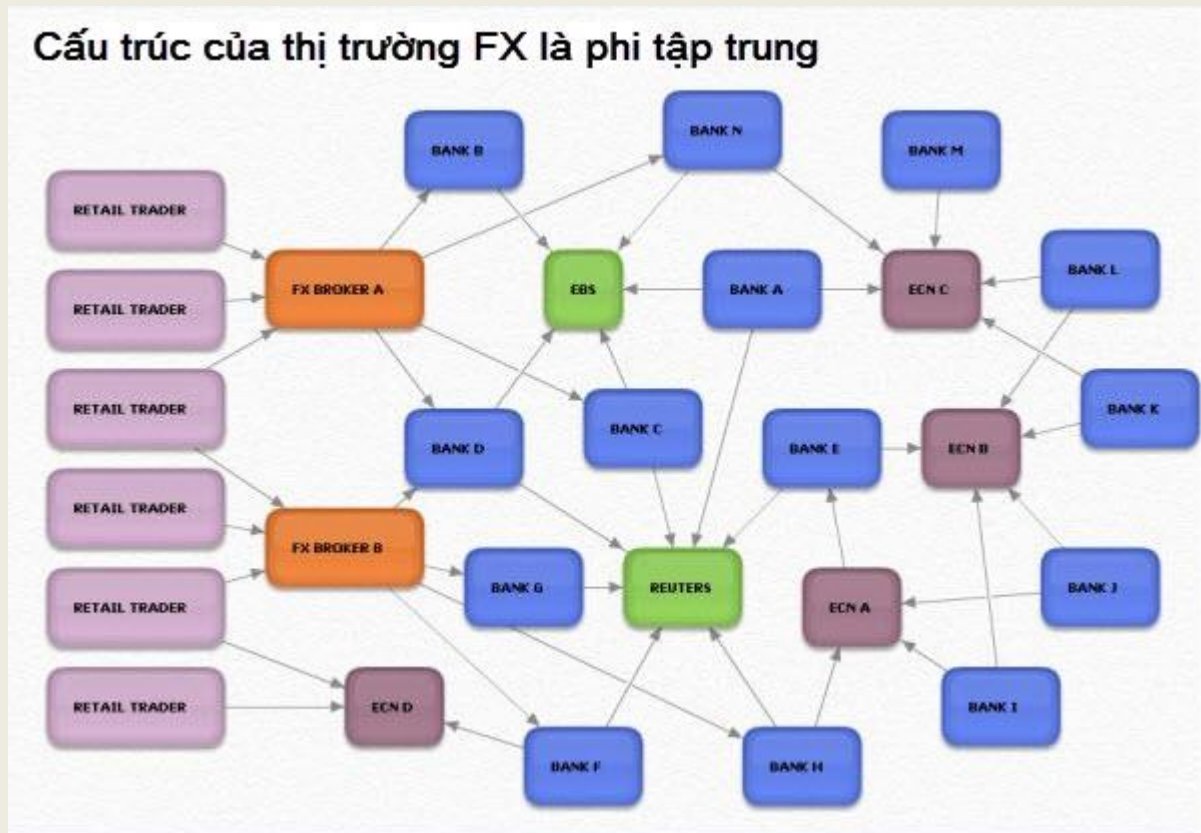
Cấu trúc của thị trường FX là phi tập trung

BANK B

BANK N

BANK M

RETAIL TRADER

RETAIL TRADER

FX BROKER A

EBS

BANK A

ECN C

BANK L

RETAIL TRADER

BANK C

BANK K

BANK D

BANK E

ECN B

RETAIL TRADER

FX BROKER B

RETAIL TRADER

BANK G

REUTERS

ECN A

BANK J

RETAIL TRADER

ECN D

BANK I

BANK F

BANK H